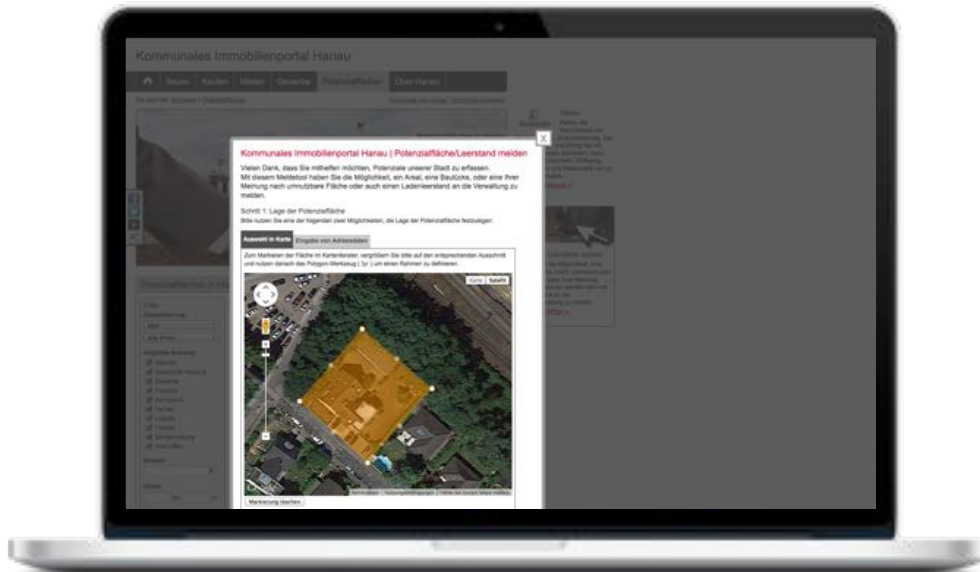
Kommunales Immobilienportal Hanau

Bauen Kaufen Mieten Gewerbe Potenzialflächen Über Hanau

X

Kommunales Immobilienportal Hanau | Potenzialfläche/Leerstand melden

Vielen Dank, dass Sie mithelfen möchten, Potenziale unserer Stadt zu erfassen. Mit diesem Meldetool haben Sie die Möglichkeit, ein Areal, eine Baulücke, oder eine Ihrer Meinung nach umnutzbare Fläche oder auch einen Ladenleerstand an die Verwaltung zu melden.

Schritt 1: Lage der Potenzialfläche
Bitte nutzen Sie eine der folgenden zwei Möglichkeiten, die Lage der Potenzialfläche festzulegen.

Auswahl in Karte Eingabe von Adressdaten

Zum Markieren der Fläche im Kartenfenster, vergrößern Sie bitte auf den entsprechenden Ausschnitt und nutzen danach das Polygon-Werkzeug ( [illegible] ) um einen Rahmen zu definieren.

Karte Satellit

Markierung löschen